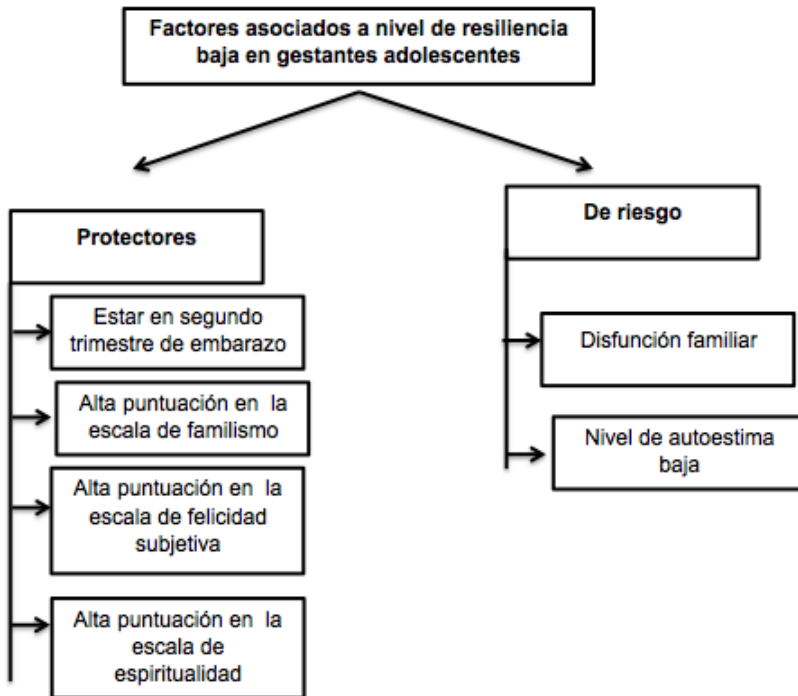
Factores asociados a nivel de resiliencia baja en gestantes adolescentes

Protectores

Estar en segundo trimestre de embarazo

Alta puntuación en la escala de familismo

Alta puntuación en la escala de felicidad subjetiva

Alta puntuación en la escala de espiritualidad

De riesgo

Disfunción familiar

Nivel de autoestima baja